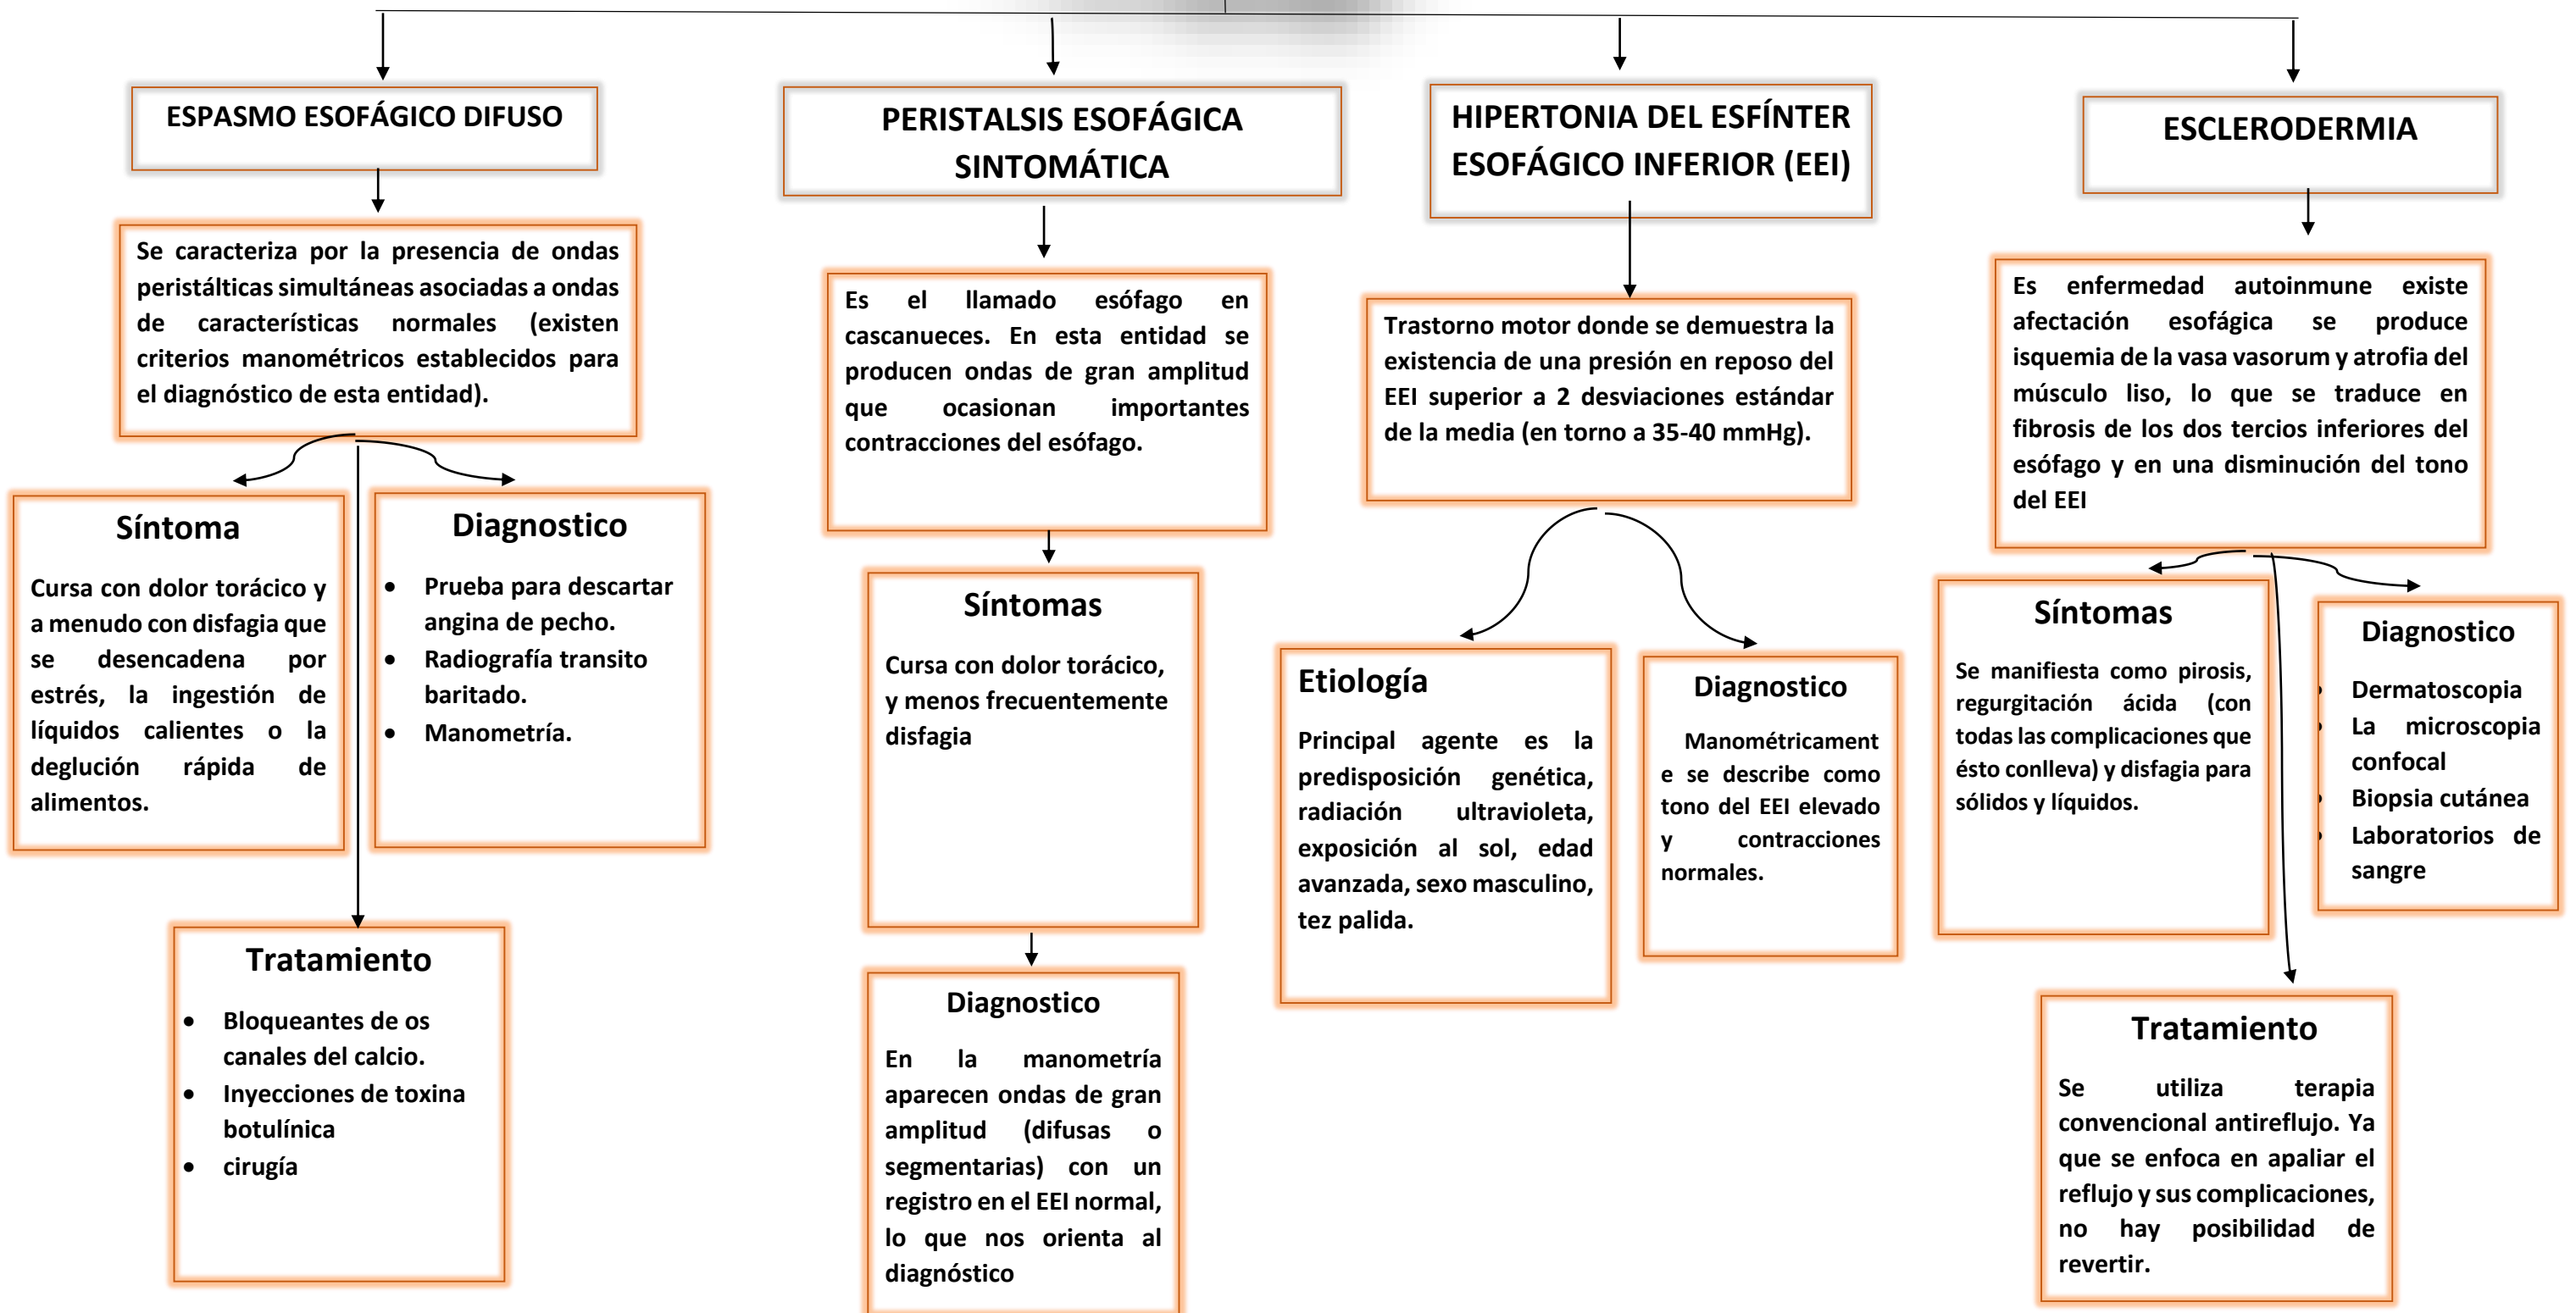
ESPASMO ESOFÁGICO DIFUSO

Se caracteriza por la presencia de ondas peristálticas simultáneas asociadas a ondas de características normales (existen criterios manométricos establecidos para el diagnóstico de esta entidad).

Síntoma

Cursa con dolor torácico y a menudo con disfagia que se desencadena por estrés, la ingestión de líquidos calientes o la deglución rápida de alimentos.

Diagnostico

- Prueba para descartar angina de pecho.
- Radiografía transito baritado.
- Manometría.

Tratamiento

- Bloqueantes de os canales del calcio.
- Inyecciones de toxina botulínica
- cirugía

PERISTALSIS ESOFÁGICA SINTOMÁTICA

Es el llamado esófago en cascanueces. En esta entidad se producen ondas de gran amplitud que ocasionan importantes contracciones del esófago.

Síntomas

Cursa con dolor torácico, y menos frecuentemente disfagia

Diagnostico

En la manometría aparecen ondas de gran amplitud (difusas o segmentarias) con un registro en el EEI normal, lo que nos orienta al diagnóstico

HIPERTONIA DEL ESFÍNTER ESOFÁGICO INFERIOR (EEI)

Trastorno motor donde se demuestra la existencia de una presión en reposo del EEI superior a 2 desviaciones estándar de la media (en torno a 35-40 mmHg).

Etiología

Principal agente es la predisposición genética, radiación ultravioleta, exposición al sol, edad avanzada, sexo masculino, tez palida.

Diagnostico

Manométricamente se describe como tono del EEI elevado y contracciones normales.

ESCLERODERMIA

Es enfermedad autoinmune existe afectación esofágica se produce isquemia de la vasa vasorum y atrofia del músculo liso, lo que se traduce en fibrosis de los dos tercios inferiores del esófago y en una disminución del tono del EEI

Síntomas

Se manifiesta como pirosis, regurgitación ácida (con todas las complicaciones que ésto conlleva) y disfagia para sólidos y líquidos.

Diagnostico

- Dermatoscopia
- La microscopia confocal
- Biopsia cutánea
- Laboratorios de sangre

Tratamiento

Se utiliza terapia convencional antireflujo. Ya que se enfoca en apaliar el reflujo y sus complicaciones, no hay posibilidad de revertir.